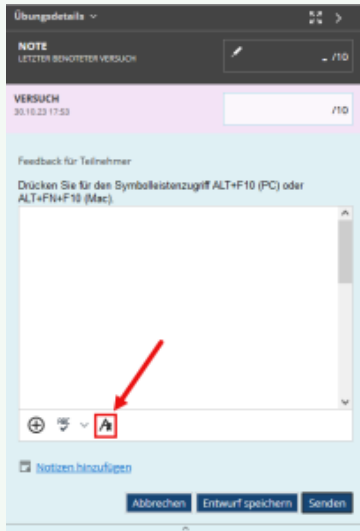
Übungsdetails ∨

NOTE
LETZTER BENOTETER VERSUCH

– /10

VERSUCH
30.10.23 17:53

/10

Feedback für Teilnehmer

Drücken Sie für den Symbolleistenzugriff ALT+F10 (PC) oder ALT+FN+F10 (Mac).

Notizen hinzufügen

Abbrechen Entwurf speichern Senden